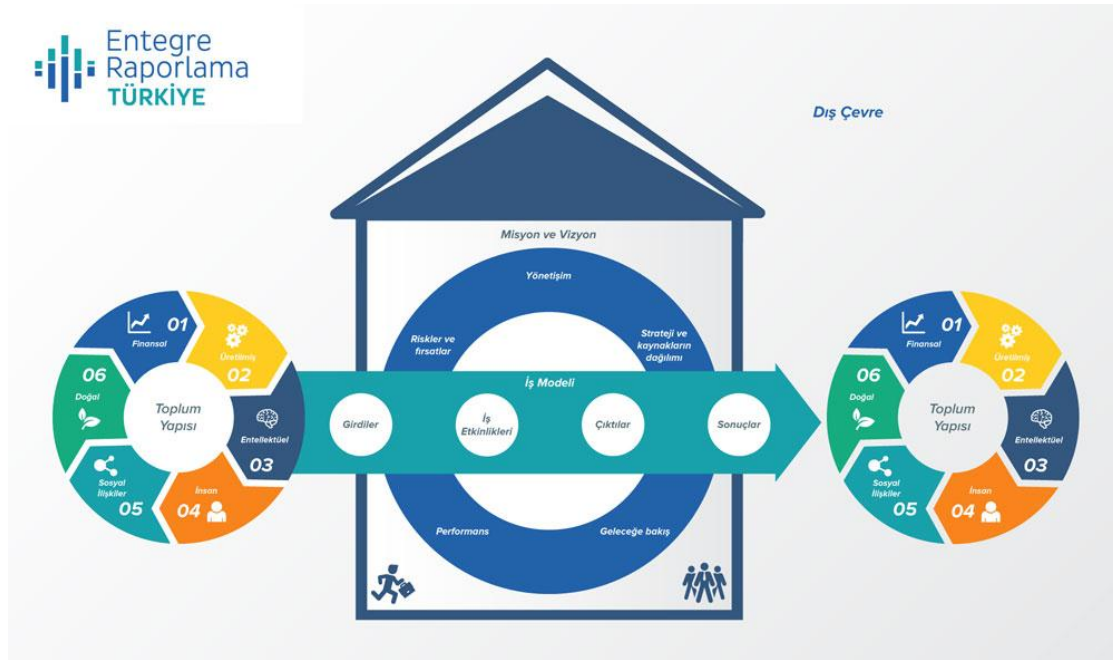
Entegre Raporlama TÜRKİYE

Dış Çevre

Misyon ve Vizyon

Yönetişim

Riskler ve fırsatlar

Strateji ve kaynakların dağılımı

İş Modeli

Girdiler

İş Etkinlikleri

Çıktılar

Sonuçlar

Performans

Geleceğe bakış

01 Finansal
02 Üretilmiş
03 Entellektüel
04 İnsan
05 Sosyal İlişkiler
06 Doğal
Toplum Yapısı

01 Finansal
02 Üretilmiş
03 Entellektüel
04 İnsan
05 Sosyal İlişkiler
06 Doğal
Toplum Yapısı